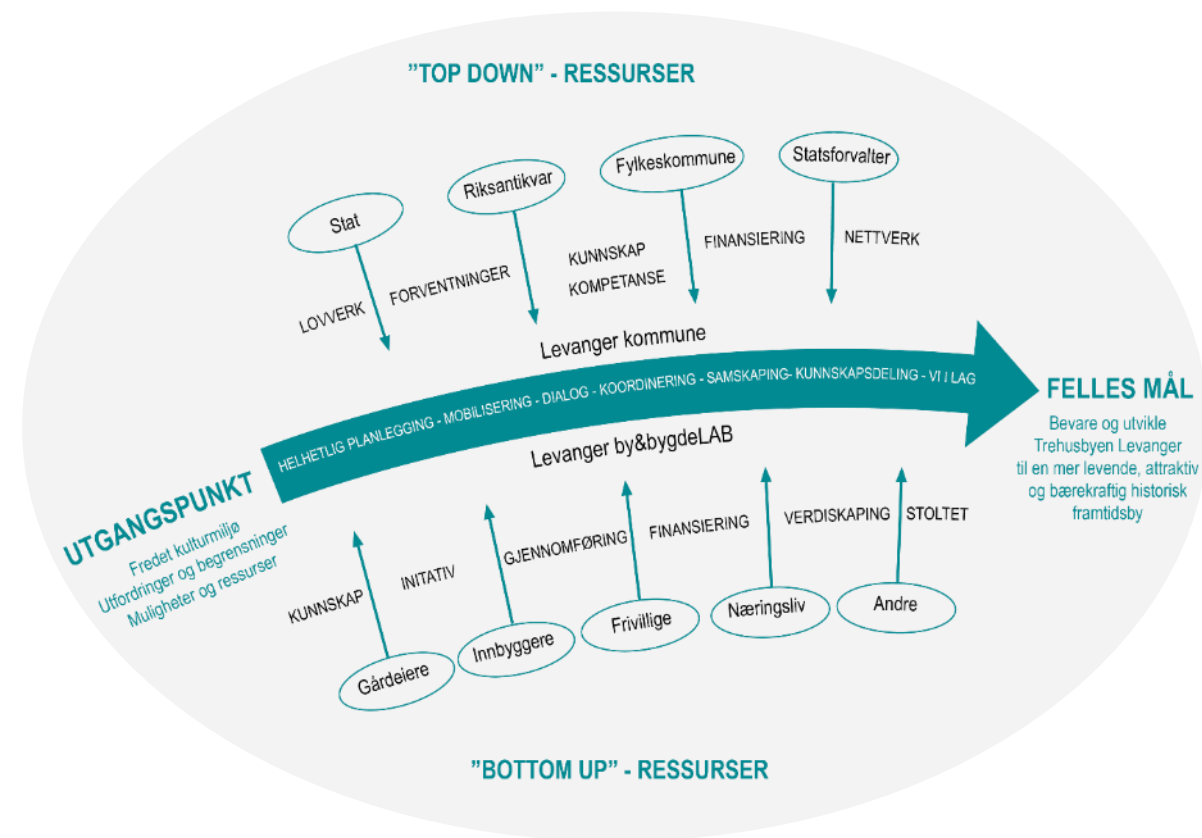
”TOP DOWN” - RESSURSER

Stat

Riksantikvar

Fylkeskommune

Statsforvalter

LOVVERK

FORVENTNINGER

KUNNSKAP
KOMPETANSE

FINANSIERING

NETTVERK

Levanger kommune

HELHETLIG PLANLEGGING - MOBILISERING - DIALOG - KOORDINERING - SAMSKAPING- KUNNSKAPSDELING - VI I LAG

Levanger by&bygdeLAB

FELLES MÅL
Bevare og utvikle Trehusbyen Levanger til en mer levende, attraktiv og bærekraftig historisk framtidsby

UTGANGSPUNKT
Fredet kulturmiljø
Utfordringer og begrensninger
Muligheter og ressurser

KUNNSKAP

INITATIV

GJENNOMFØRING

FINANSIERING

VERDISKAPING

STOLTET

Gårdeiere

Innbyggere

Frivillige

Næringsliv

Andre

”BOTTOM UP” - RESSURSER